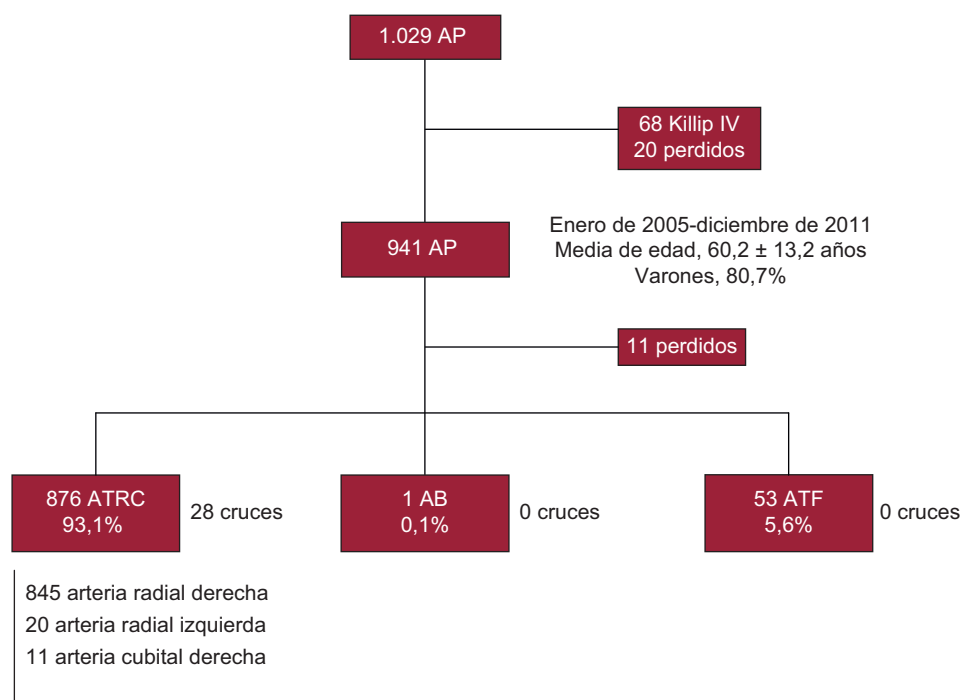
1.029 AP

68 Killip IV
20 perdidos

941 AP

Enero de 2005-diciembre de 2011
Media de edad, 60,2 ± 13,2 años
Varones, 80,7%

11 perdidos

876 ATRC
93,1%

28 cruces

1 AB
0,1%

0 cruces

53 ATF
5,6%

0 cruces

845 arteria radial derecha
20 arteria radial izquierda
11 arteria cubital derecha